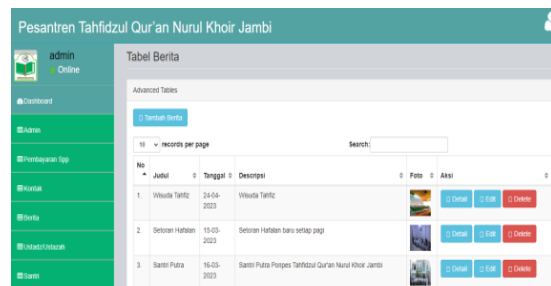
Pesantren Tahfidzul Qur'an Nurul Khoir Jambi

admin
Online

Dashboard
Admin
Pembayaran Spp
Kontak
Berita
Ustadz/Ustazah
Santri

Tabel Berita

Advanced Tables

Tambah Berita

10 records per page

Search:

| No | Judul | Tanggal | Descripsi | Foto | Aksi |
|---|---|---|---|---|---|
| 1. | Wisuda Tahfiz | 24-04-2023 | Wisuda Tahfiz | | Detail Edit Delete |
| 2. | Setoran Hafalan | 15-03-2023 | Setoran Hafalan baru setiap pagi | | Detail Edit Delete |
| 3. | Santri Putra | 16-03-2023 | Santri Putra Ponpes Tahfidzul Qur'an Nurul Khoir Jambi | | Detail Edit Delete |